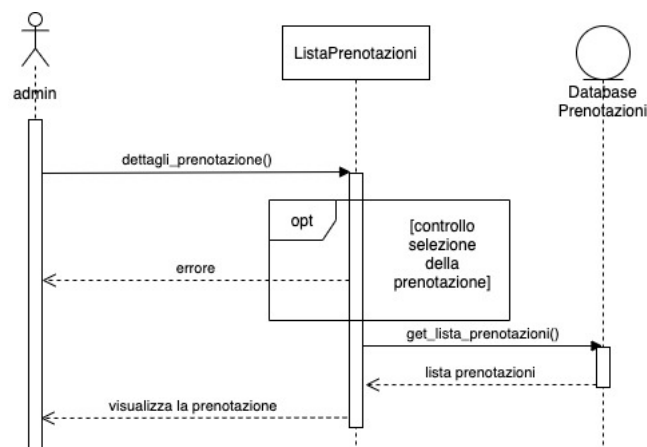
admin

ListaPrenotazioni

Database Prenotazioni

dettagli_prenotazione()

opt

[controllo selezione della prenotazione]

errore

get_lista_prenotazioni()

lista prenotazioni

visualizza la prenotazione